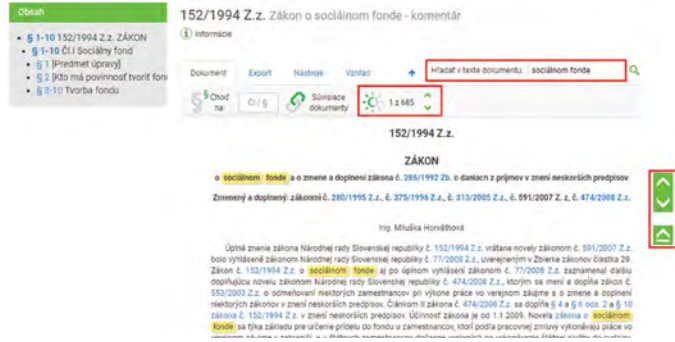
Obsah

§ 1-10 152/1994 Z.z. ZÁKON
§ 1-10 Čl.I Sociálny fond
§ 1 [Predmet úpravy]
§ 2 [Kto má povinnosť tvoriť fon
§ 3-10 Tvorba fondu

152/1994 Z.z. Zákon o sociálnom fonde - komentár

Informácie

Dokument Export Nástroje Vzťahy

Hľadať v texte dokumentu sociálnom fonde

Choď na Čl / §

Súvisiace dokumenty

1 z 685

152/1994 Z.z.

ZÁKON

o sociálnom fonde a o zmene a doplnení zákona č. 286/1992 Zb. o daniach z príjmov v znení neskorších predpisov

Zmenený a doplnený: zákonmi č. 280/1995 Z.z. č. 375/1996 Z.z., č. 313/2005 Z.z., č. 591/2007 Z.z. č. 474/2008 Z.z.

Ing. Miluška Horváthová

Úplné znenie zákona Národnej rady Slovenskej republiky č. 152/1994 Z.z. vrátane novely zákonom č. 591/2007 Z.z. bolo vyhlásené zákonom Národnej rady Slovenskej republiky č. 77/2008 Z.z., uverejneným v Zbierke zákonov čiastka 29. Zákon č. 152/1994 Z.z. o sociálnom fonde aj po úplnom vyhlásení zákonom č. 77/2008 Z.z. zaznamenal ďalšiu doplňujúcu novelu zákonom Národnej rady Slovenskej republiky č. 474/2008 Z.z., ktorým sa mení a dopĺňa zákon č. 553/2003 Z.z. o odmeňovaní niektorých zamestnancov pri výkone práce vo verejnom záujme a o zmene a doplnení niektorých zákonov v znení neskorších predpisov. Článkom II zákona č. 474/2008 Z.z. sa dopĺňa § 4 a § 6 ods. 2 a § 10 zákona č. 152/1994 Z.z. v znení neskorších predpisov. Účinnosť zákona je od 1.1.2009. Novela zákona o sociálnom fonde sa týka základu pre určenie prídelu do fondu u zamestnancov, ktorí podľa pracovnej zmluvy vykonávajú práce vo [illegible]